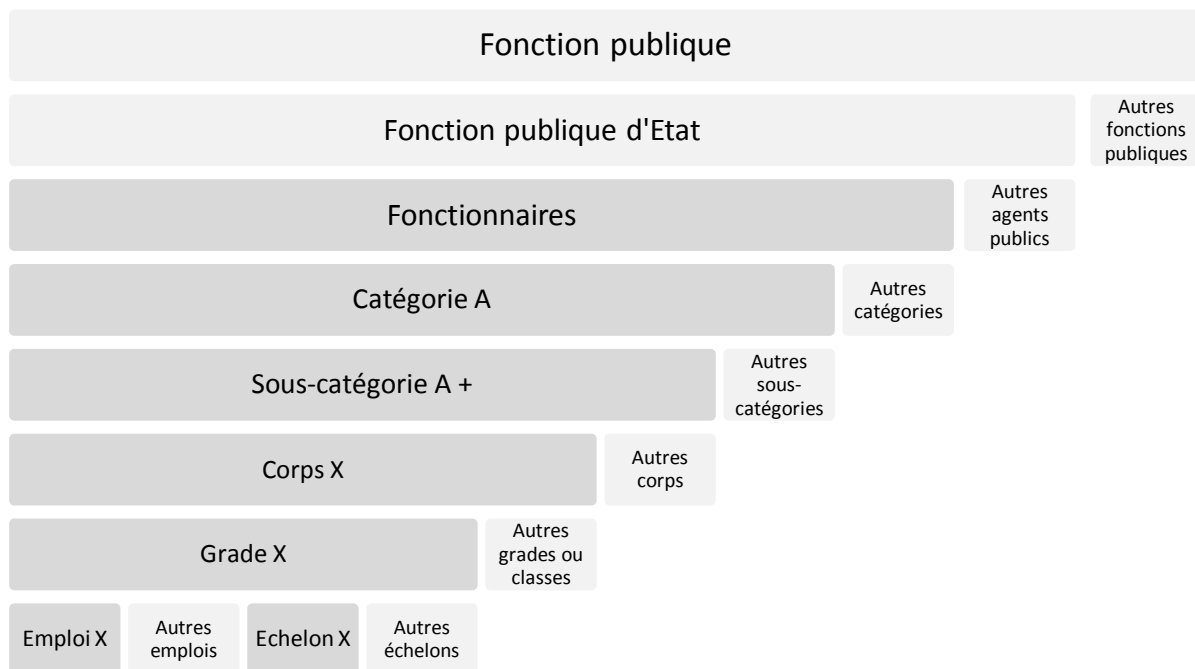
Fonction publique

Fonction publique d'Etat

Autres fonctions publiques

Fonctionnaires

Autres agents publics

Catégorie A

Autres catégories

Sous-catégorie A +

Autres sous-catégories

Corps X

Autres corps

Grade X

Autres grades ou classes

Emploi X

Autres emplois

Echelon X

Autres échelons